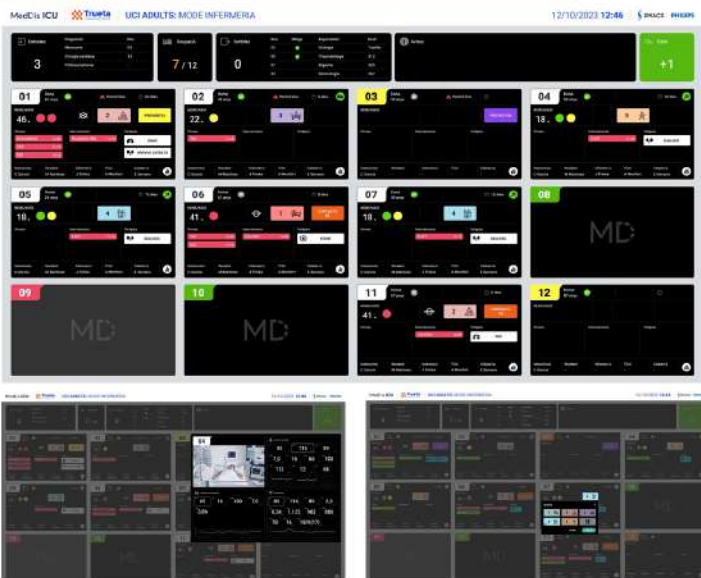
MedDis ICU | Trueta | UCI ADULTS: MODE INFERMERIA

12/10/2023 12:46

Entrades 3

Ocupació 7 / 12

Sortides 0

Avisos

+1

01
46.
2

02
22.
3

03

04
18.
2

05
18.
4

06
41.
1

07
18.
4

08
MD

09
MD

10
MD

11
41.
2

12

MD
MD
MD

04